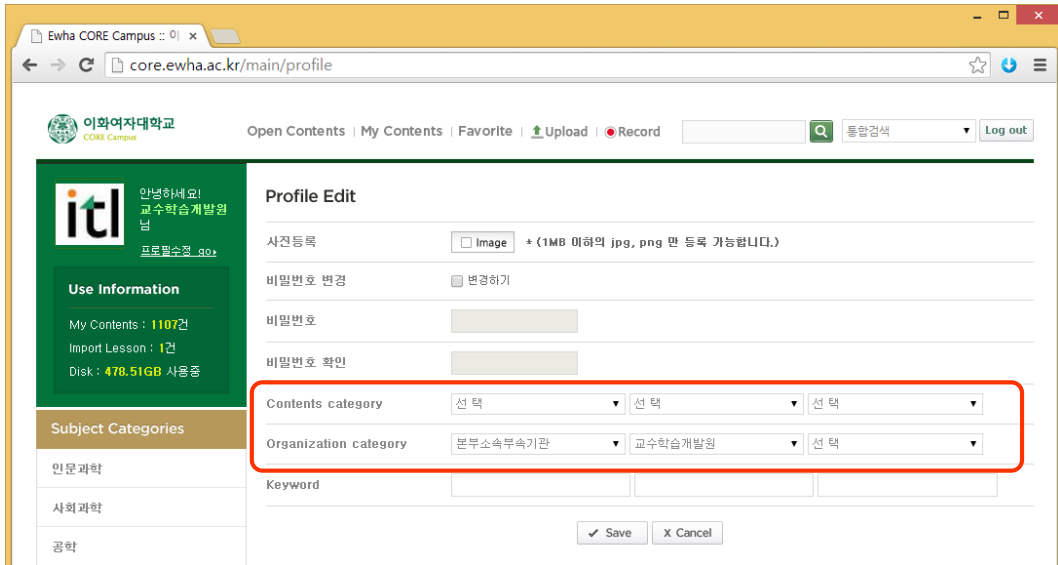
Ewha CORE Campus :: 이 ×

core.ewha.ac.kr/main/profile

이화여자대학교
CORE Campus

Open Contents | My Contents | Favorite | Upload | Record

통합검색

Log out

itl

안녕하세요!
교수학습개발원 님

프로필수정 go

Use Information

My Contents : 1107건
Import Lesson : 1건
Disk : 478.51GB 사용중

Subject Categories

인문과학

사회과학

공학

Profile Edit

| 사진등록 | Image * (1MB 이하의 jpg, png 만 등록 가능합니다.) | | |
|---|---|---|---|
| 비밀번호 변경 | 변경하기 | | |
| 비밀번호 | | | |
| 비밀번호 확인 | | | |
| Contents category | 선 택 | 선 택 | 선 택 |
| Organization category | 본부소속부속기관 | 교수학습개발원 | 선 택 |
| Keyword | | | |

Save  X Cancel